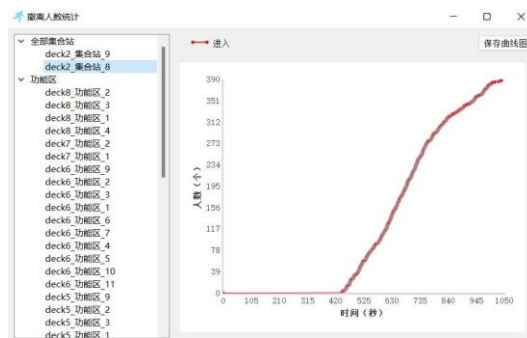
撤离人数统计

全部集合站
deck2_集合站_9
deck2_集合站_8
功能区
deck8_功能区_2
deck8_功能区_3
deck8_功能区_1
deck8_功能区_4
deck7_功能区_2
deck7_功能区_1
deck6_功能区_9
deck6_功能区_2
deck6_功能区_3
deck6_功能区_1
deck6_功能区_6
deck6_功能区_7
deck6_功能区_4
deck6_功能区_5
deck6_功能区_10
deck6_功能区_11
deck5_功能区_9
deck5_功能区_2
deck5_功能区_3
deck5_功能区_1

进入

保存曲线图

390
351
312
273
234
195
156
117
78
39
0

人数（个）

0 105 210 315 420 525 630 735 840 945 1050

时间（秒）